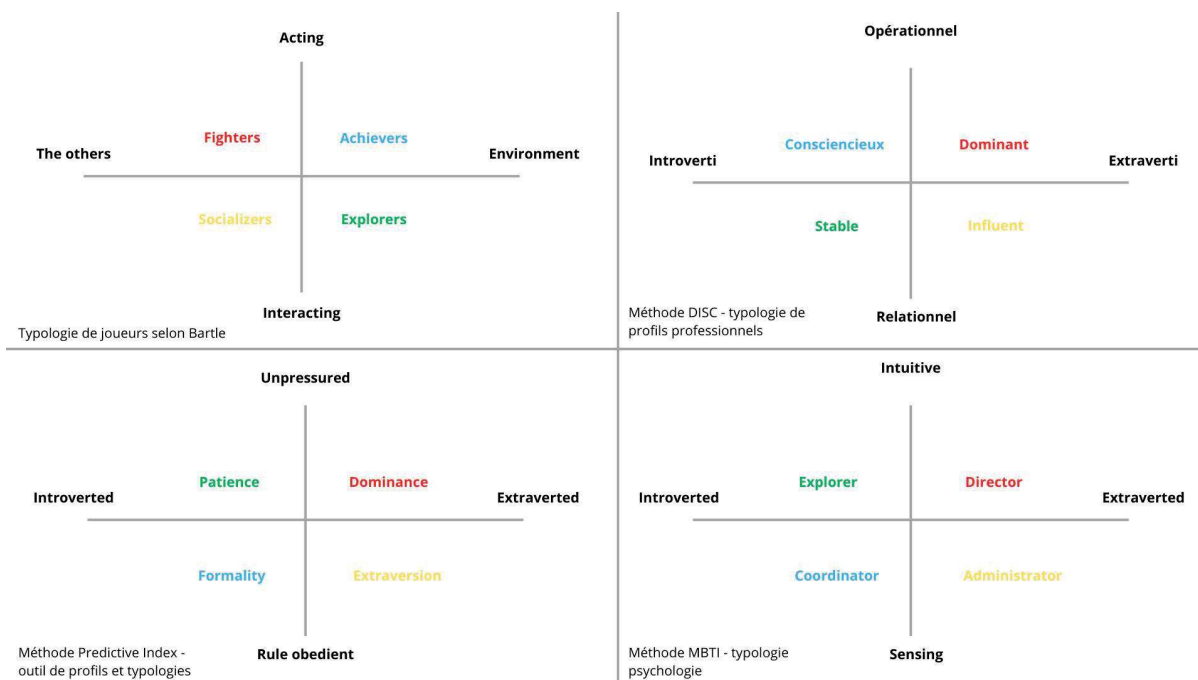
Acting

The others

Fighters

Achievers

Environment

Socializers

Explorers

Interacting

Typologie de joueurs selon Bartle

Opérationnel

Introverti

Consciencieux

Dominant

Extraverti

Stable

Influent

Relationnel

Méthode DISC - typologie de profils professionnels

Unpressured

Introverted

Patience

Dominance

Extraverted

Formality

Extraversion

Rule obedient

Méthode Predictive Index - outil de profils et typologies

Intuitive

Introverted

Explorer

Director

Extraverted

Coordinator

Administrator

Sensing

Méthode MBTI - typologie psychologie